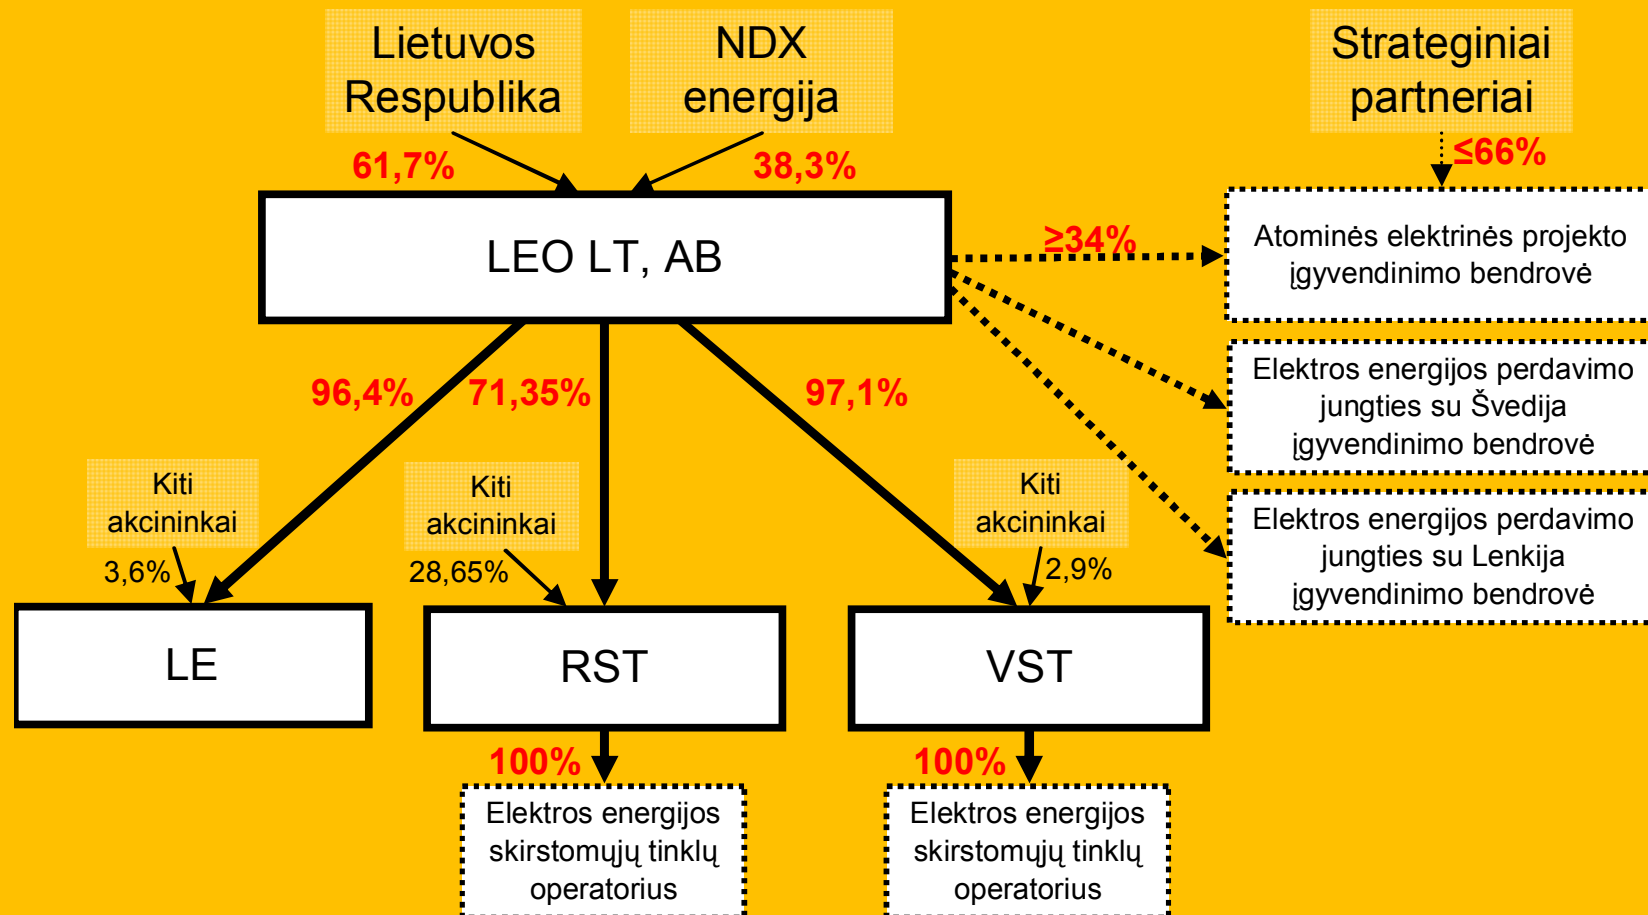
Lietuvos Respublika

NDX energija

Strateginiai partneriai

61,7%

38,3%

≤66%

LEO LT, AB

≥34%

Atominės elektrinės projekto įgyvendinimo bendrovė

Elektros energijos perdavimo jungties su Švedija įgyvendinimo bendrovė

Elektros energijos perdavimo jungties su Lenkija įgyvendinimo bendrovė

96,4%

71,35%

97,1%

Kiti akcininkai

3,6%

Kiti akcininkai

28,65%

Kiti akcininkai

2,9%

LE

RST

VST

100%

Elektros energijos skirstomųjų tinklų operatorius

100%

Elektros energijos skirstomųjų tinklų operatorius